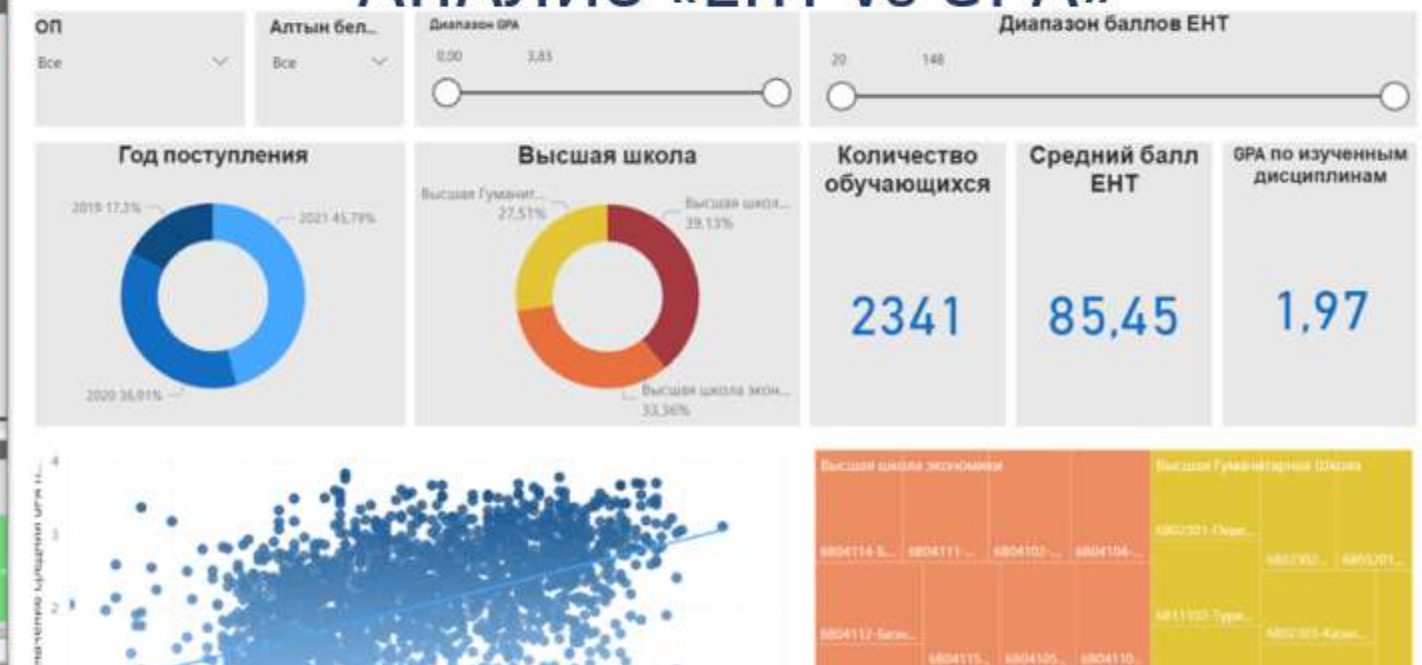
АНАЛИЗ «ЕНТ vs GPA»

ОП
Все

Алтын бел...
Все

Диапазон GPA
0,00 3,83

Диапазон баллов ЕНТ
20 148

Год поступления
2019 17,3%
2021 45,79%
2020 36,91%

Высшая школа
Высшая Гуманит... 27,51%
Высшая школа... 39,13%
Высшая школа экон... 33,36%

Количество обучающихся
2341

Средний балл ЕНТ
85,45

GPA по изученным дисциплинам
1,97

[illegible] средний GPA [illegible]
4
3
2

Высшая школа экономики
6В04114-Б... 6В04111-... 6В04102-... 6В04104-...
6В04112-Бизн... 6В04115... 6В04105... 6В04110...

Высшая Гуманитарная Школа
6В02301-Пере...
6В02302... 6В03201...
6В11103-Тури...
6В02303-Казах...